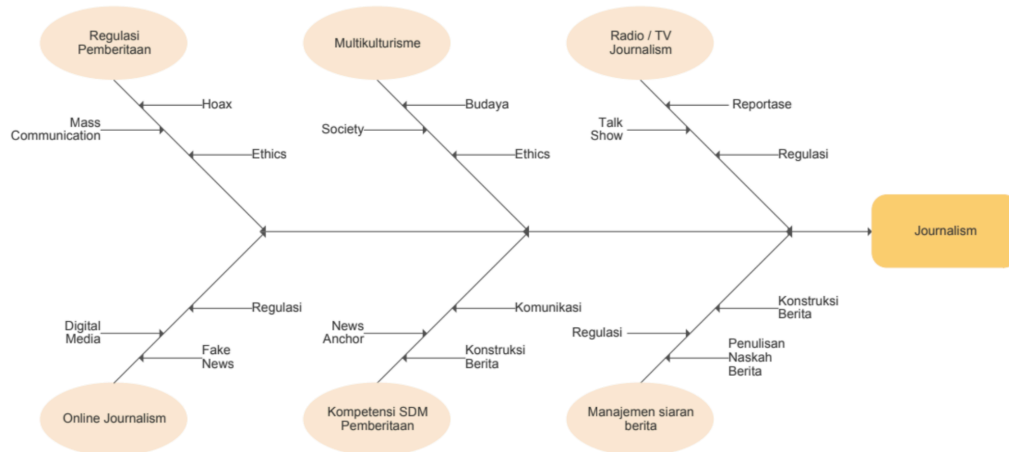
Regulasi Pemberitaan

Hoax

Mass Communication

Ethics

Multikulturisme

Budaya

Society

Ethics

Radio / TV Journalism

Reportase

Talk Show

Regulasi

Journalism

Regulasi

Digital Media

Fake News

Online Journalism

Komunikasi

News Anchor

Konstruksi Berita

Kompetensi SDM Pemberitaan

Konstruksi Berita

Regulasi

Penulisan Naskah Berita

Manajemen siaran berita